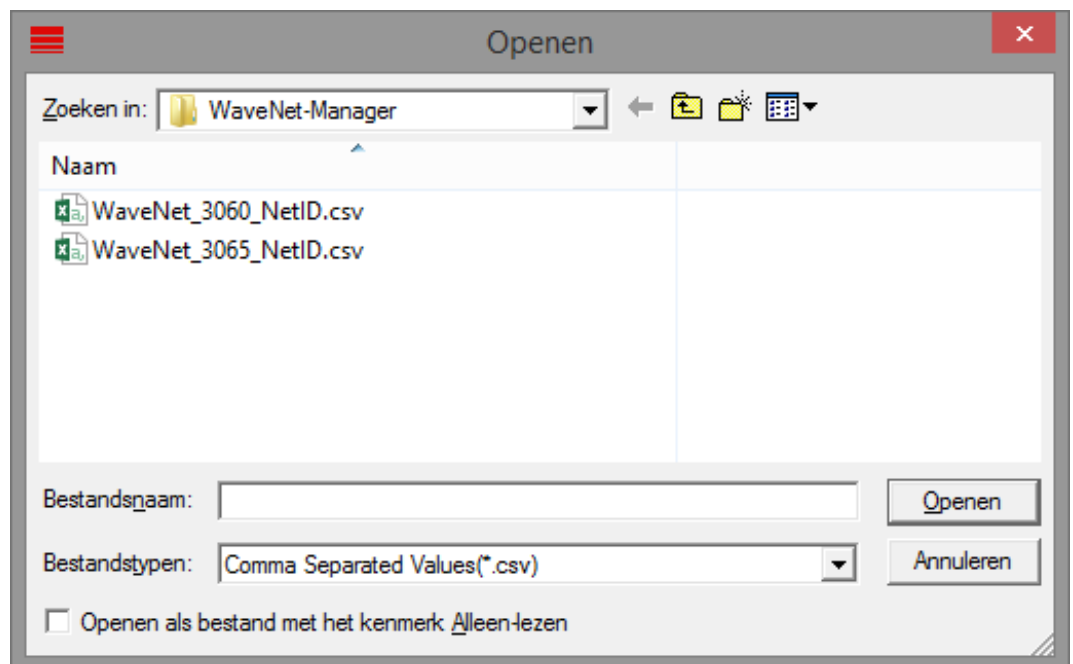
Openen

Zoeken in: WaveNet-Manager

Naam

WaveNet_3060_NetID.csv
WaveNet_3065_NetID.csv

Bestandsnaam:
Openen

Bestandstypen: Comma Separated Values(*.csv)
Annuleren

Openen als bestand met het kenmerk Alleen-lezen